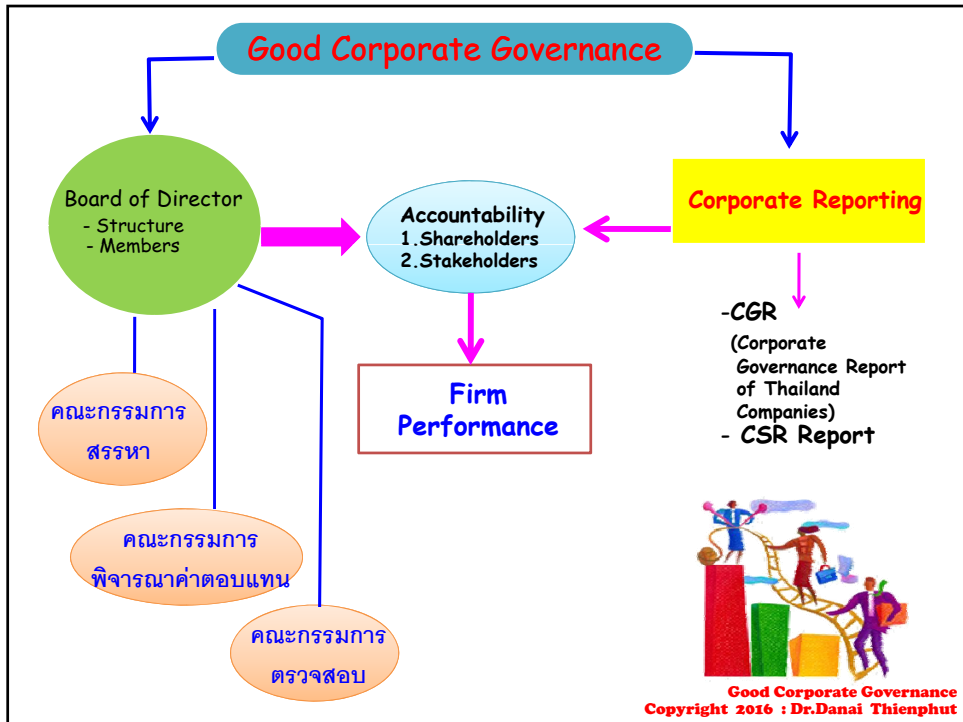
Good Corporate Governance

Board of Director
- Structure
- Members

Accountability
1.Shareholders
2.Stakeholders

Corporate Reporting

Firm Performance

-CGR
(Corporate Governance Report of Thailand Companies)
- CSR Report

คณะกรรมการสรรหา

คณะกรรมการพิจารณาค่าตอบแทน

คณะกรรมการตรวจสอบ

Good Corporate Governance
Copyright 2016 : Dr.Danai Thienphut